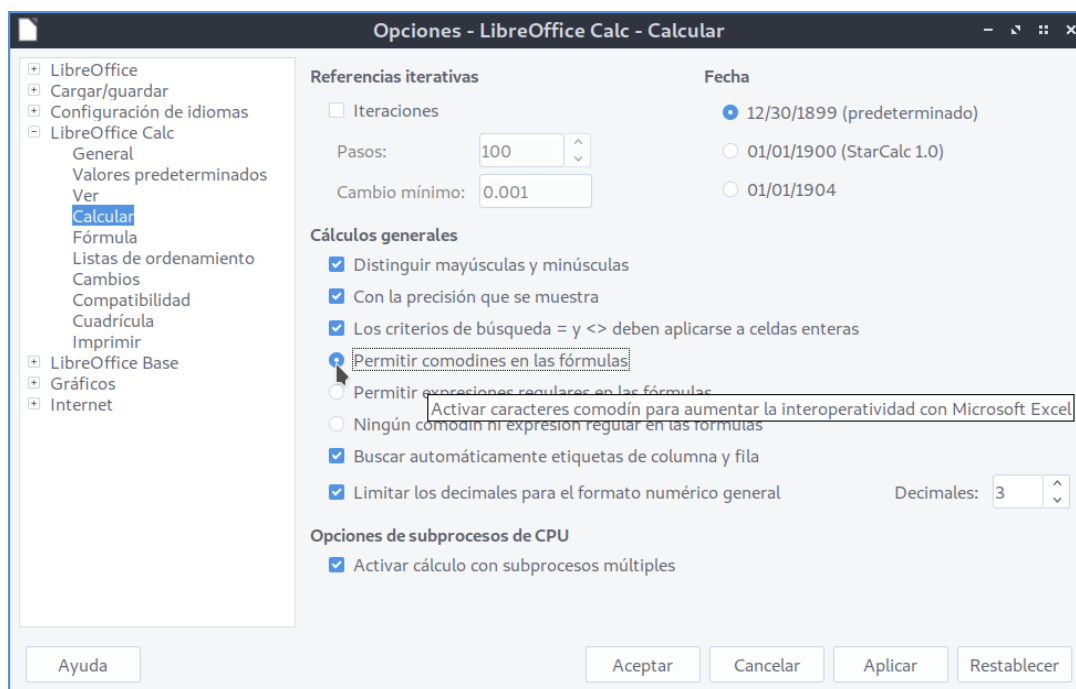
Opciones - LibreOffice Calc - Calcular

LibreOffice
Cargar/guardar
Configuración de idiomas
LibreOffice Calc
General
Valores predeterminados
Ver
Calcular
Fórmula
Listas de ordenamiento
Cambios
Compatibilidad
Cuadrícula
Imprimir
LibreOffice Base
Gráficos
Internet

Referencias iterativas
Iteraciones
Pasos: 100
Cambio mínimo: 0.001

Fecha
12/30/1899 (predeterminado)
01/01/1900 (StarCalc 1.0)
01/01/1904

Cálculos generales
Distinguir mayúsculas y minúsculas
Con la precisión que se muestra
Los criterios de búsqueda = y <> deben aplicarse a celdas enteras
Permitir comodines en las fórmulas
Permitir expresiones regulares en las fórmulas
Activar caracteres comodín para aumentar la interoperatividad con Microsoft Excel
Ningún comodín ni expresión regular en las fórmulas
Buscar automáticamente etiquetas de columna y fila
Limitar los decimales para el formato numérico general
Decimales: 3

Opciones de subprocesos de CPU
Activar cálculo con subprocesos múltiples

Ayuda
Aceptar
Cancelar
Aplicar
Restablecer